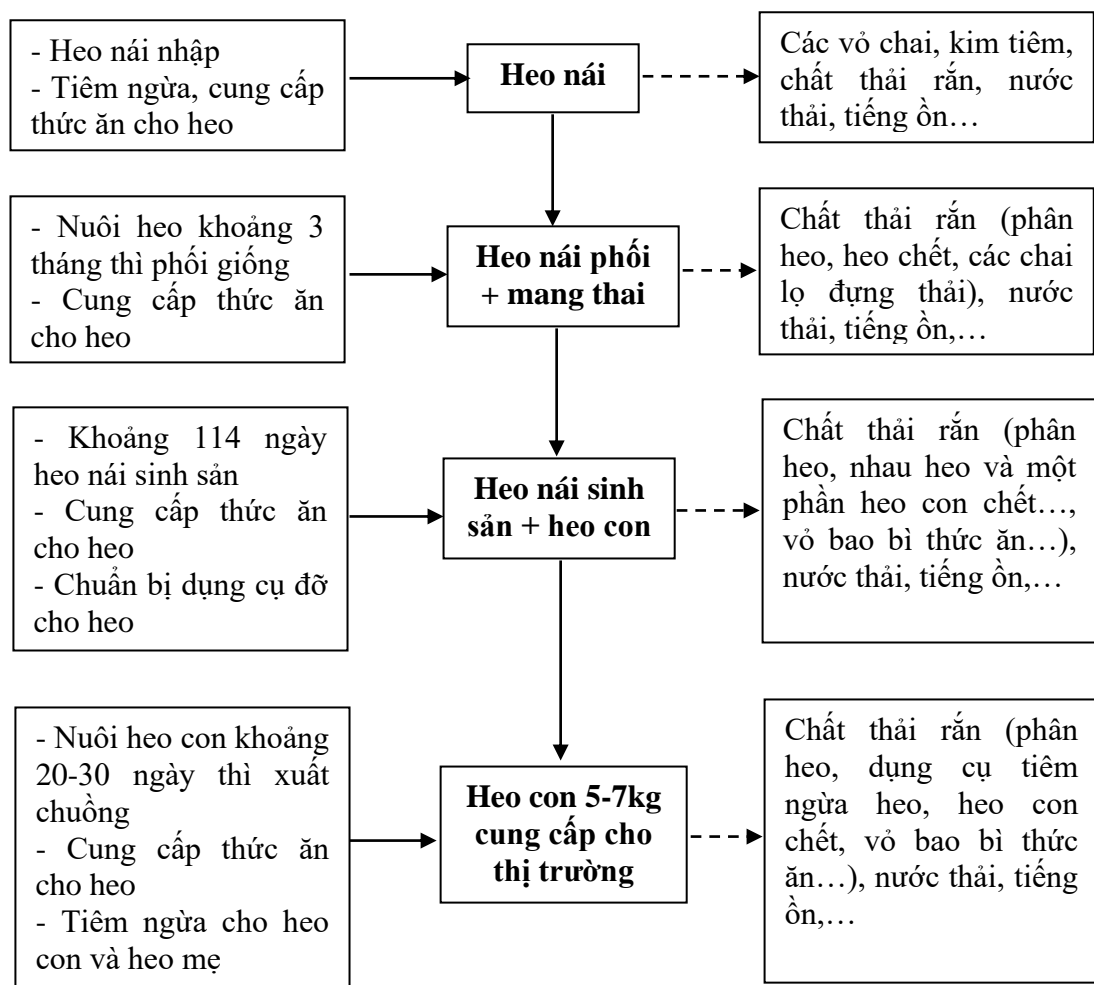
- Heo nái nhập
- Tiêm ngừa, cung cấp thức ăn cho heo

Heo nái

Các vỏ chai, kim tiêm, chất thải rắn, nước thải, tiếng ồn…

- Nuôi heo khoảng 3 tháng thì phối giống
- Cung cấp thức ăn cho heo

Heo nái phối + mang thai

Chất thải rắn (phân heo, heo chết, các chai lọ đựng thải), nước thải, tiếng ồn,…

- Khoảng 114 ngày heo nái sinh sản
- Cung cấp thức ăn cho heo
- Chuẩn bị dụng cụ đỡ cho heo

Heo nái sinh sản + heo con

Chất thải rắn (phân heo, nhau heo và một phần heo con chết…, vỏ bao bì thức ăn…), nước thải, tiếng ồn,…

- Nuôi heo con khoảng 20-30 ngày thì xuất chuồng
- Cung cấp thức ăn cho heo
- Tiêm ngừa cho heo con và heo mẹ

Heo con 5-7kg cung cấp cho thị trường

Chất thải rắn (phân heo, dụng cụ tiêm ngừa heo, heo con chết, vỏ bao bì thức ăn…), nước thải, tiếng ồn,…